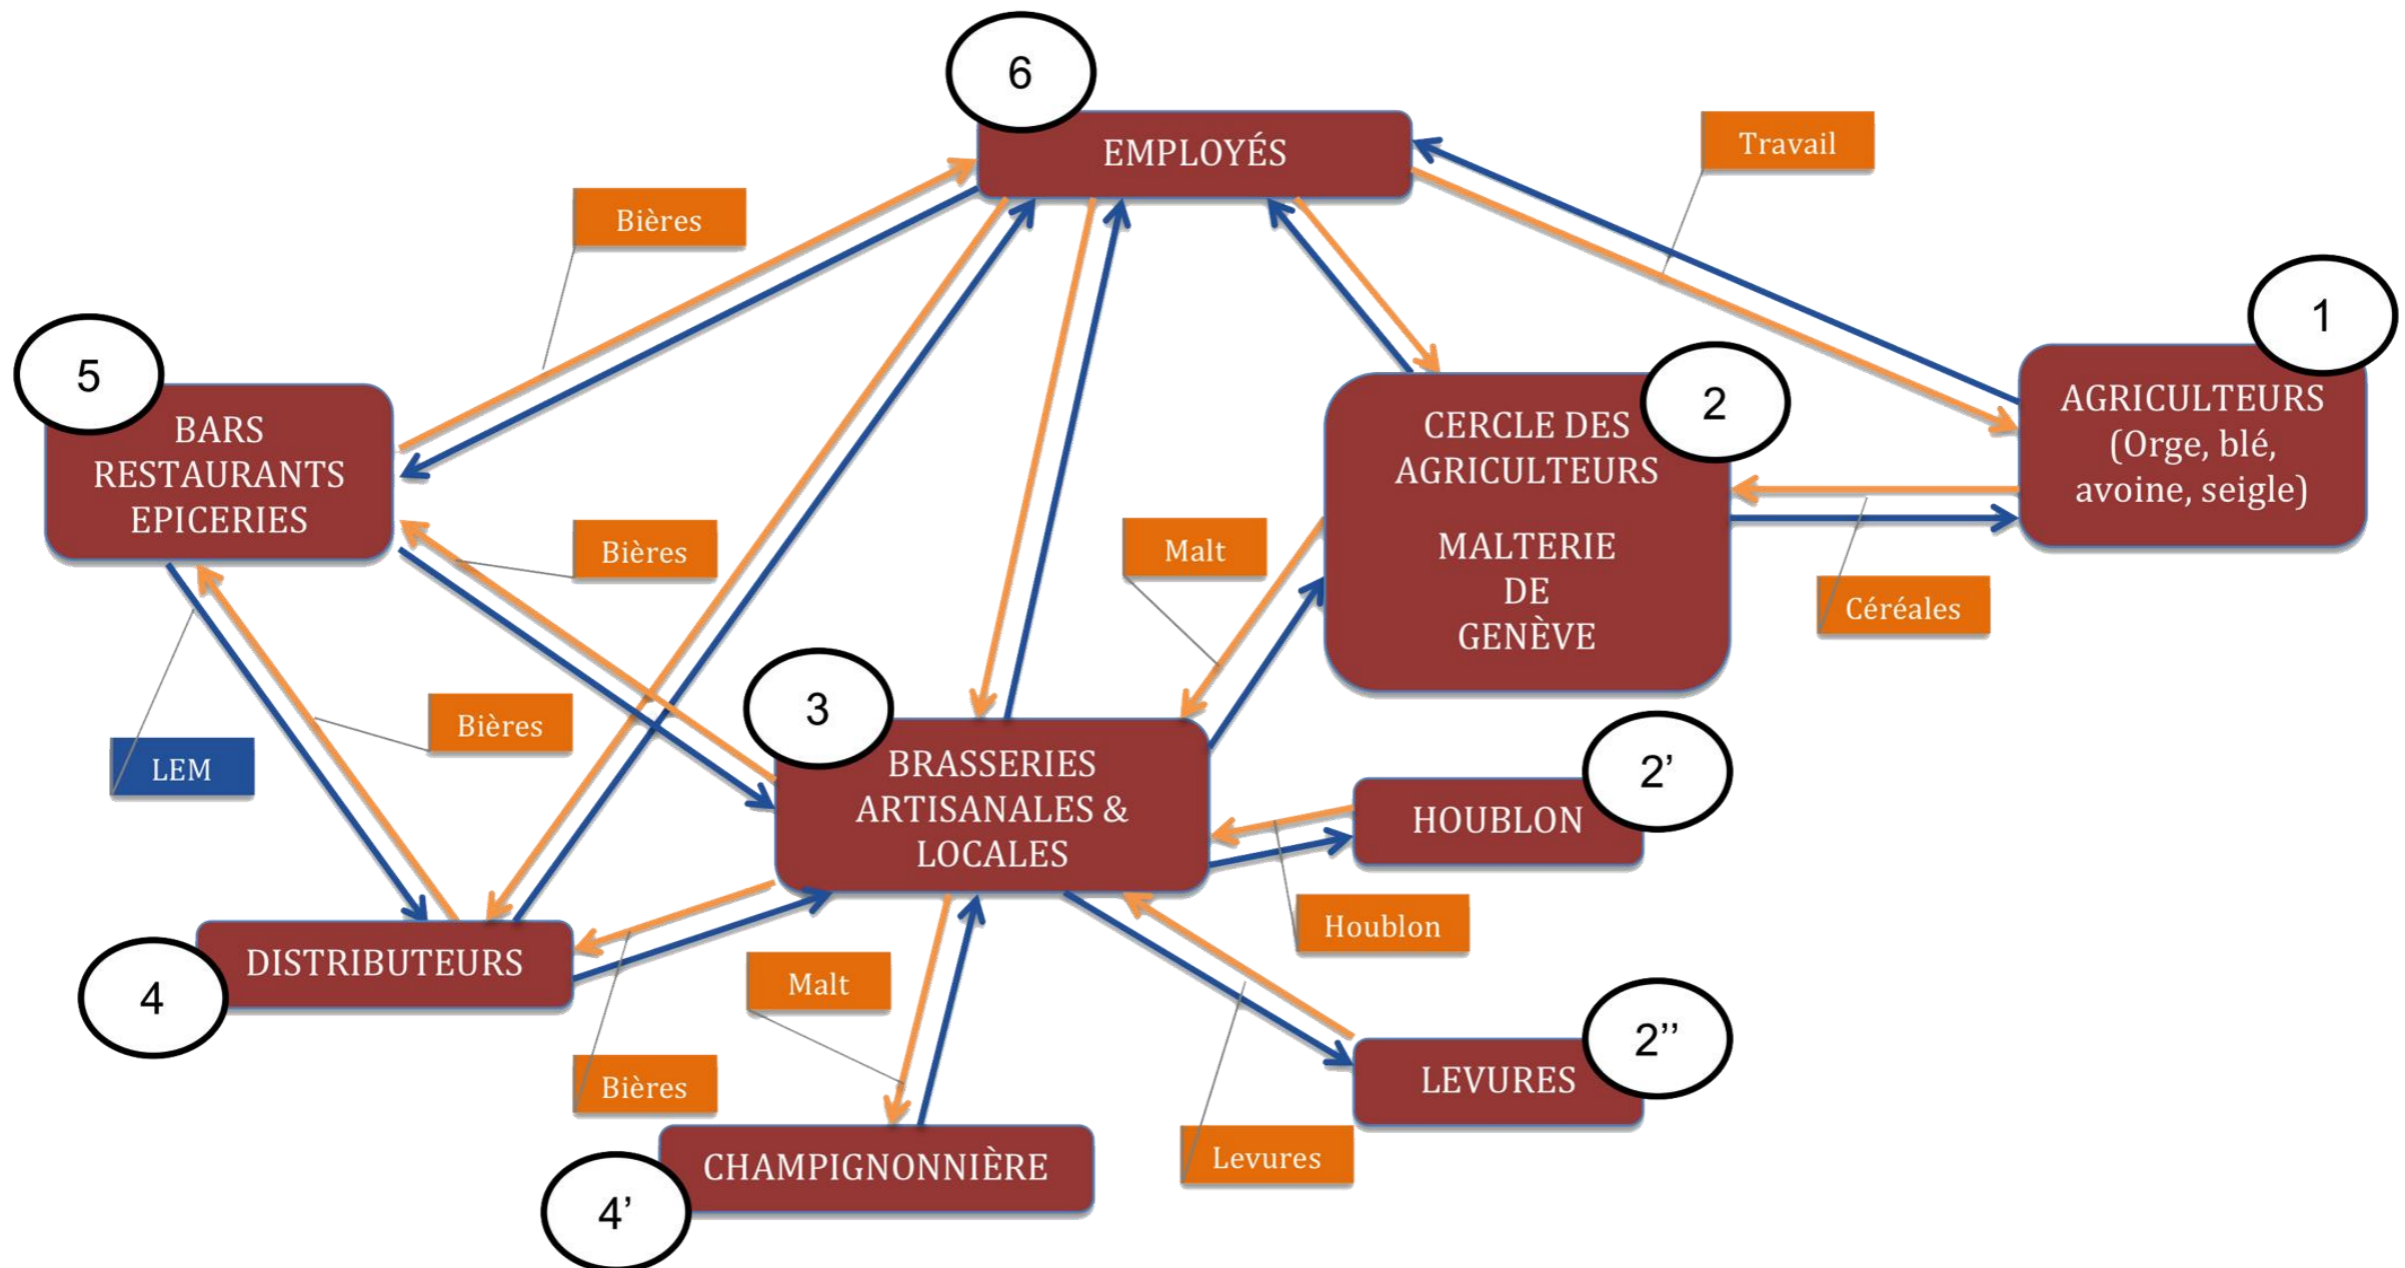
6
EMPLOYÉS

Travail

Bières

1
AGRICULTEURS
(Orge, blé, avoine, seigle)

5
BARS
RESTAURANTS
EPICERIES

2
CERCLE DES AGRICULTEURS

MALTERIE
DE
GENÈVE

Bières

Malt

Céréales

Bières

LEM

3
BRASSERIES
ARTISANALES & LOCALES

2'
HOUBLON

Houblon

4
DISTRIBUTEURS

Malt

2''
LEVURES

Bières

CHAMPIGNONNIÈRE
4'

Levures